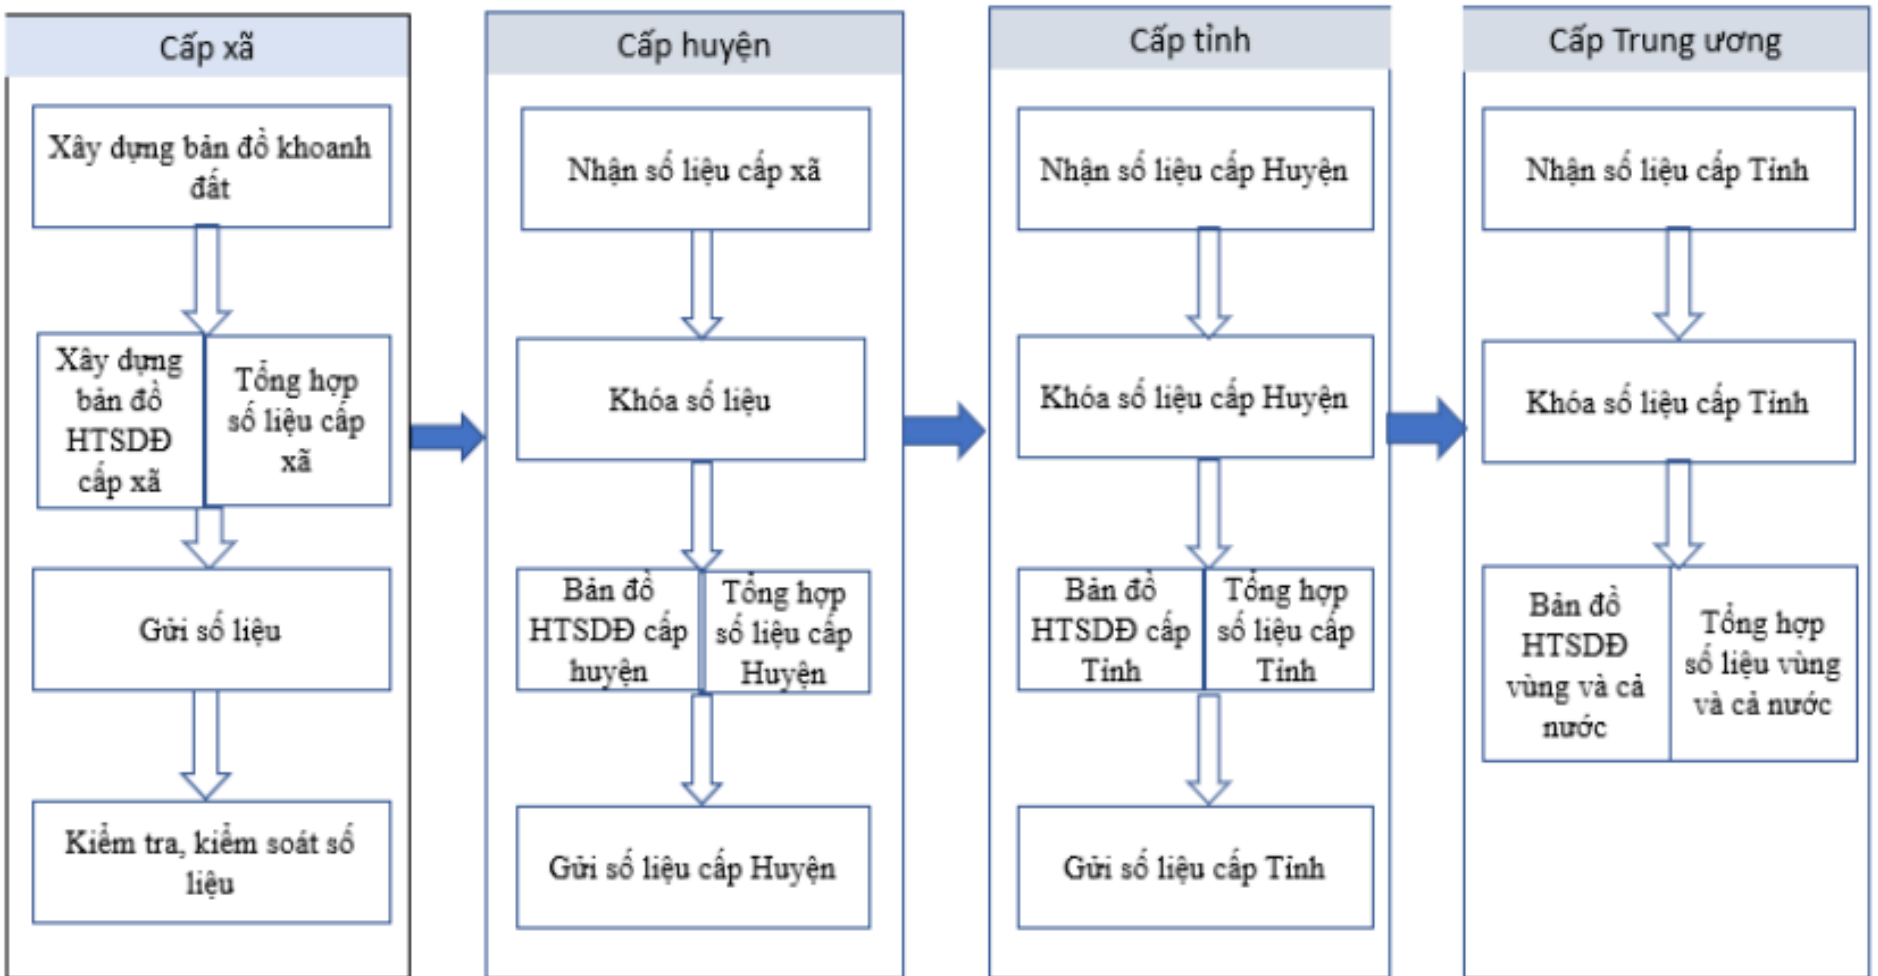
Cấp xã

Xây dựng bản đồ khoanh đất

Xây dựng bản đồ HTSDĐ cấp xã

Tổng hợp số liệu cấp xã

Gửi số liệu

Kiểm tra, kiểm soát số liệu

Cấp huyện

Nhận số liệu cấp xã

Khóa số liệu

Bản đồ HTSDĐ cấp huyện

Tổng hợp số liệu cấp Huyện

Gửi số liệu cấp Huyện

Cấp tỉnh

Nhận số liệu cấp Huyện

Khóa số liệu cấp Huyện

Bản đồ HTSDĐ cấp Tỉnh

Tổng hợp số liệu cấp Tỉnh

Gửi số liệu cấp Tỉnh

Cấp Trung ương

Nhận số liệu cấp Tỉnh

Khóa số liệu cấp Tỉnh

Bản đồ HTSDĐ vùng và cả nước

Tổng hợp số liệu vùng và cả nước